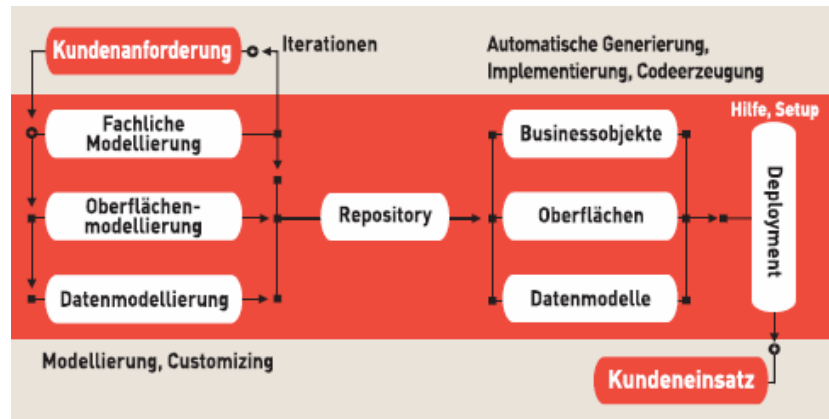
Kundenanforderung

Iterationen

Automatische Generierung, Implementierung, Codeerzeugung

Hilfe, Setup

Fachliche Modellierung

Oberflächenmodellierung

Datenmodellierung

Repository

Businessobjekte

Oberflächen

Datenmodelle

Deployment

Modellierung, Customizing

Kundeneinsatz